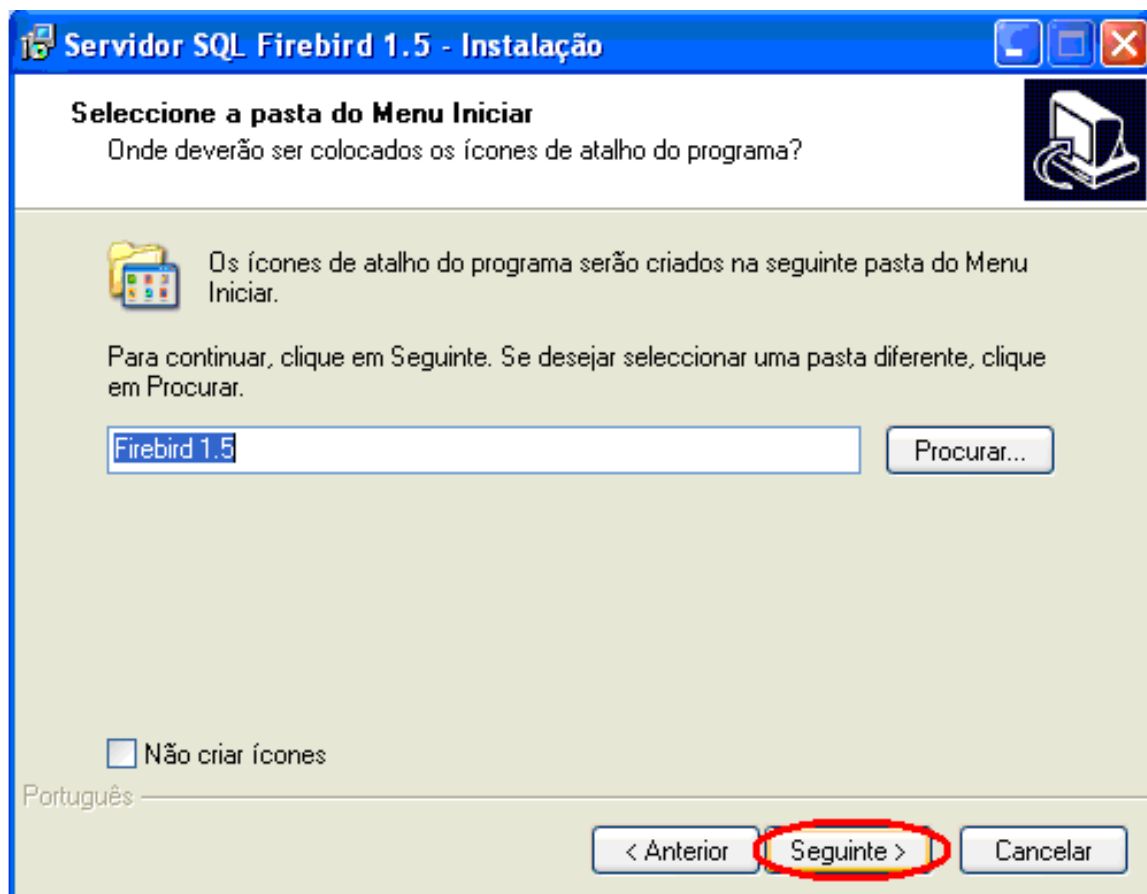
Servidor SQL Firebird 1.5 - Instalação

Seleccione a pasta do Menu Iniciar
Onde deverão ser colocados os ícones de atalho do programa?

Os ícones de atalho do programa serão criados na seguinte pasta do Menu Iniciar.

Para continuar, clique em Seguinte. Se desejar seleccionar uma pasta diferente, clique em Procurar.

Firebird 1.5

Procurar...

Não criar ícones

Português

< Anterior

Seguinte >

Cancelar